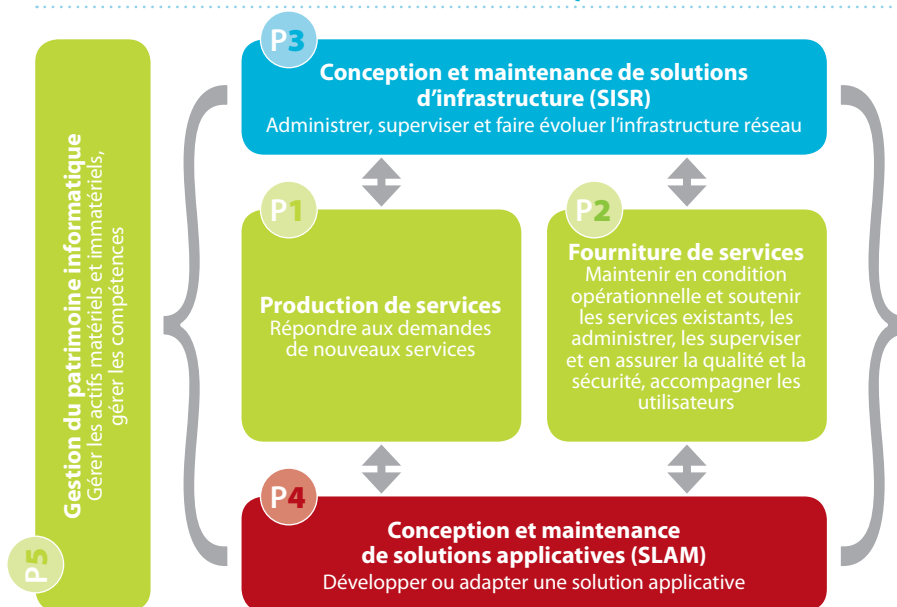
P3
Conception et maintenance de solutions d'infrastructure (SISR)
Administrer, superviser et faire évoluer l'infrastructure réseau

P1
Production de services
Répondre aux demandes de nouveaux services

P2
Fourniture de services
Maintenir en condition opérationnelle et soutenir les services existants, les administrer, les superviser et en assurer la qualité et la sécurité, accompagner les utilisateurs

P4
Conception et maintenance de solutions applicatives (SLAM)
Développer ou adapter une solution applicative

P5
Gestion du patrimoine informatique
Gérer les actifs matériels et immatériels, gérer les compétences